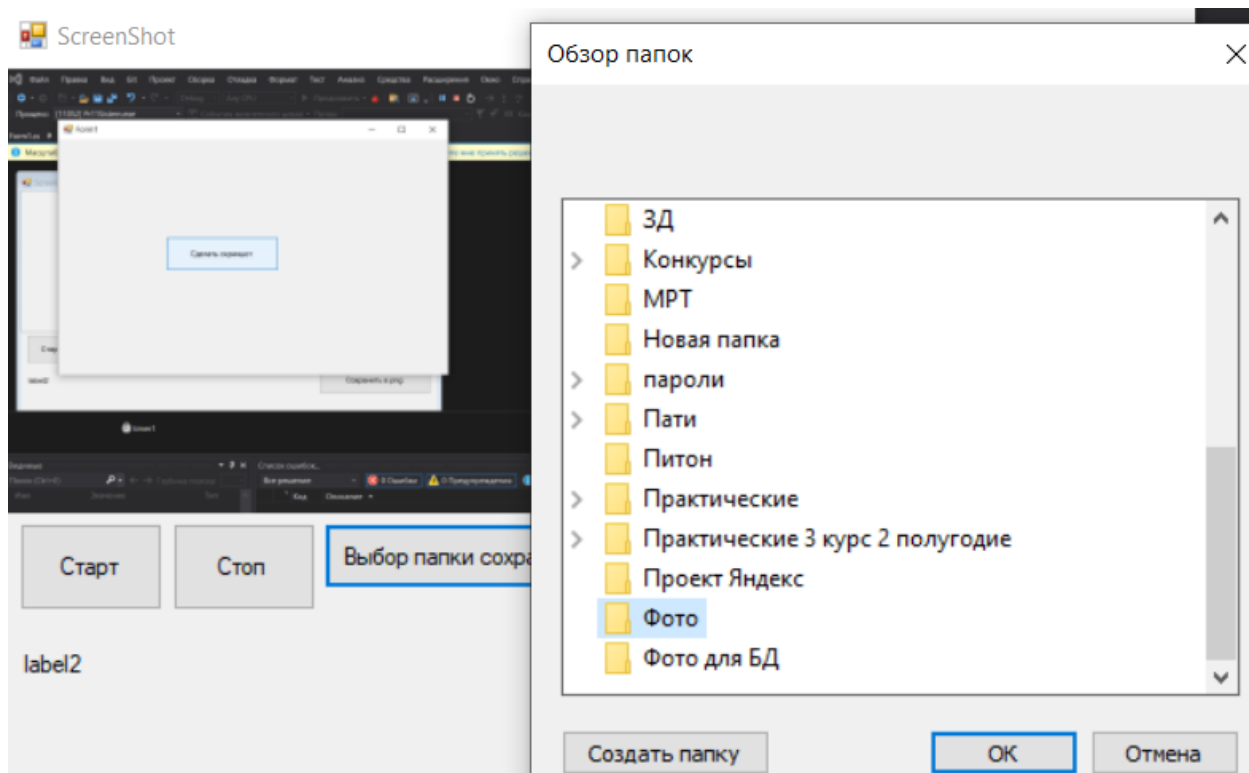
ScreenShot

Старт

Стоп

Выбор папки сохра

label2

Обзор папок

3Д
Конкурсы
МРТ
Новая папка
пароли
Пати
Питон
Практические
Практические 3 курс 2 полугодие
Проект Яндекс
Фото
Фото для БД

Создать папку

ОК

Отмена